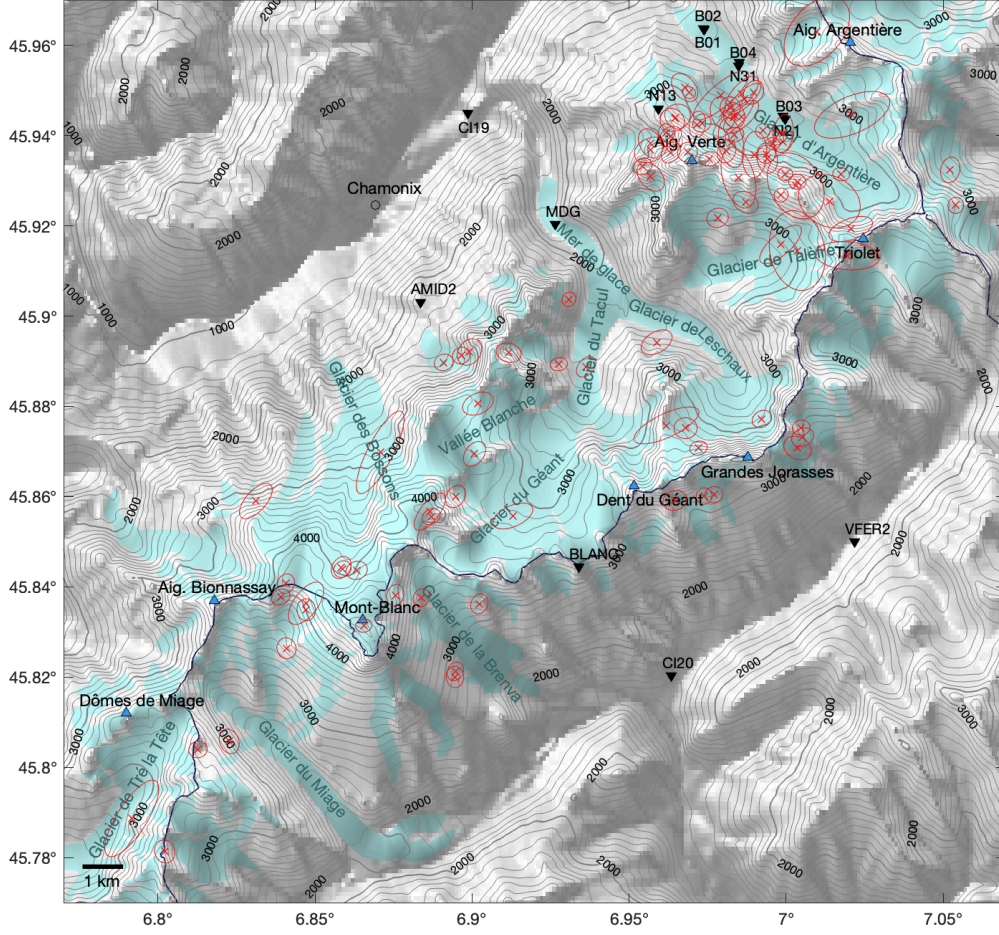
45.96°
45.94°
45.92°
45.9°
45.88°
45.86°
45.84°
45.82°
45.8°
45.78°

6.8°
6.85°
6.9°
6.95°
7°
7.05°

B02
B01
B04
N31
N13
B03
N21
Aig. Argentière
Aig. Verte
CI19
Chamonix
MDG
Triolet
AMID2
Glacier d'Argentière
Glacier de Talèfre
Mer de glace
Glacier de Leschaux
Glacier du Tacul
Vallée Blanche
Glacier des Bossons
Glacier du Géant
Grandes Jorasses
Dent du Géant
VFER2
BLANC
Aig. Bionnassay
Mont-Blanc
Glacier de la Brenva
CI20
Dômes de Miage
Glacier du Miage
Glacier de Tré la Tête
1 km

1000
2000
3000
4000